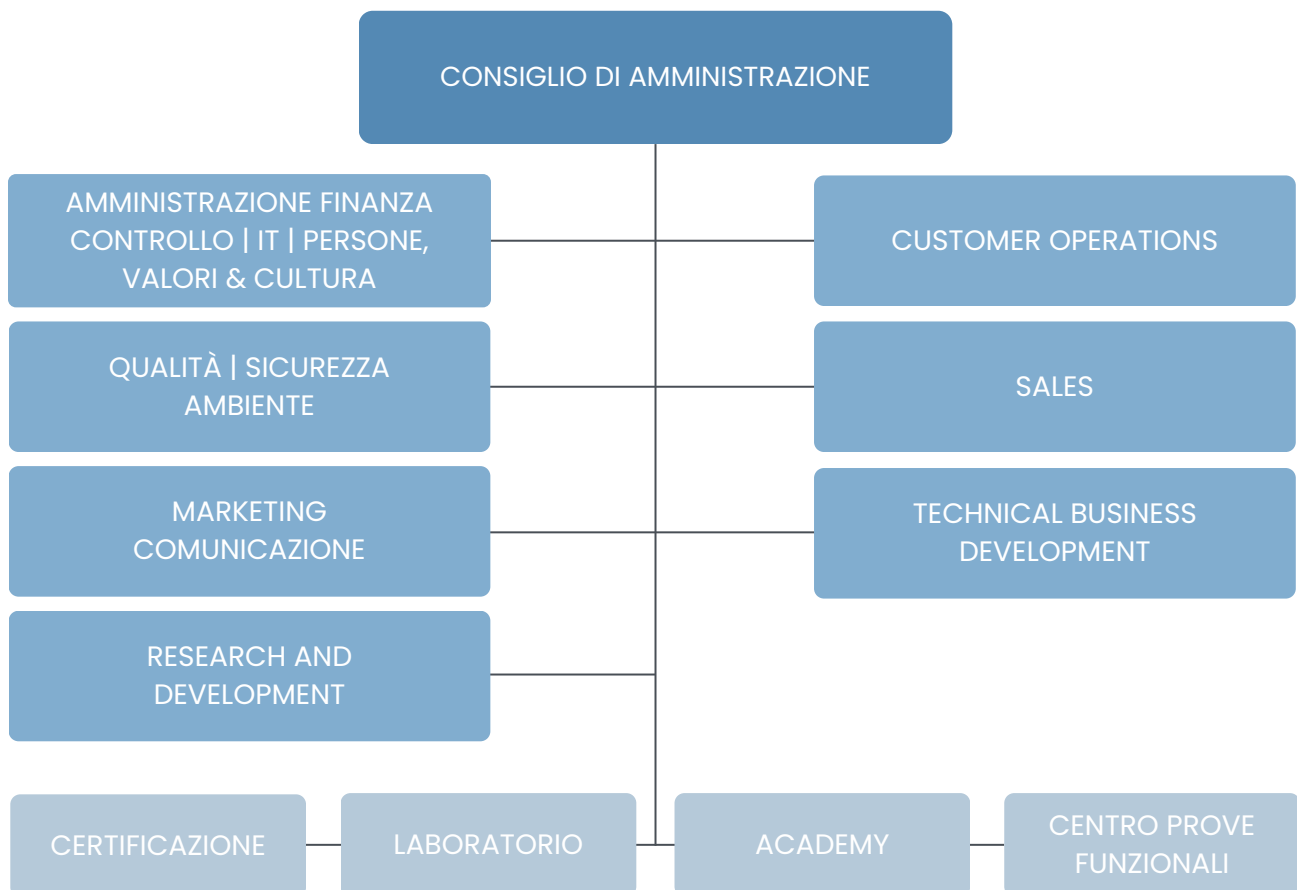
CONSIGLIO DI AMMINISTRAZIONE

AMMINISTRAZIONE FINANZA CONTROLLO | IT | PERSONE, VALORI & CULTURA

CUSTOMER OPERATIONS

QUALITÀ | SICUREZZA AMBIENTE

SALES

MARKETING COMUNICAZIONE

TECHNICAL BUSINESS DEVELOPMENT

RESEARCH AND DEVELOPMENT

CERTIFICAZIONE

LABORATORIO

ACADEMY

CENTRO PROVE FUNZIONALI